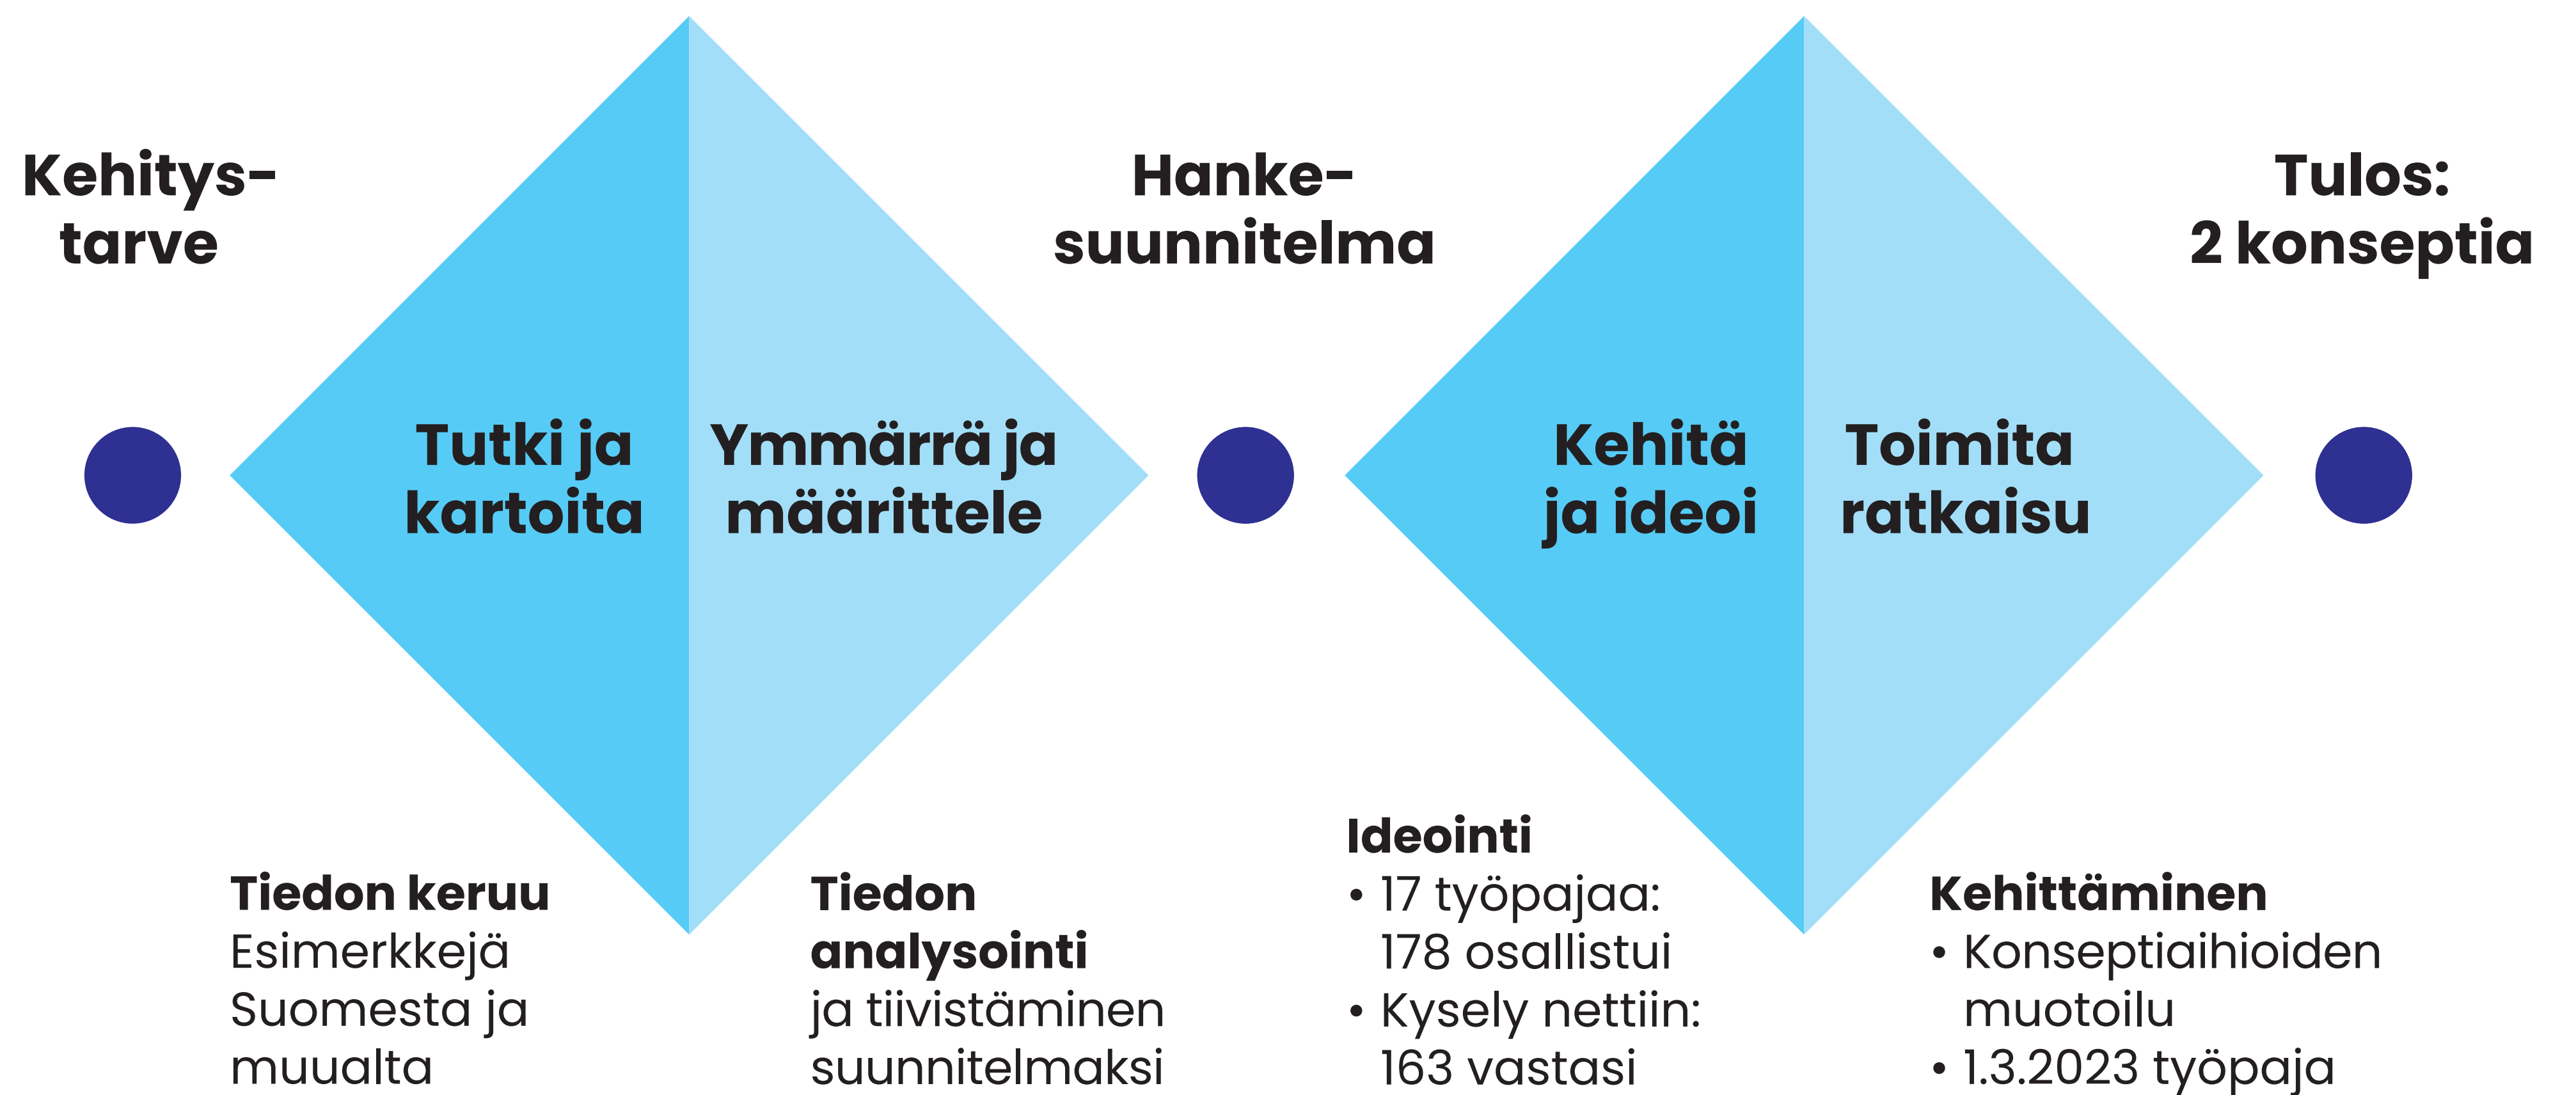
Kehitys-
tarve

Tutki ja kartoita

Ymmärrä ja määrittele

Hanke-
suunnitelma

Kehitä ja ideoi

Toimita ratkaisu

Tulos:
2 konseptia

Tiedon keruu
Esimerkkejä Suomesta ja muualta

Tiedon analysointi
ja tiivistäminen suunnitelmaksi

Ideointi
• 17 työpajaa: 178 osallistui
• Kysely nettiin: 163 vastasi

Kehittäminen
• Konseptiaihioiden muotoilu
• 1.3.2023 työpaja